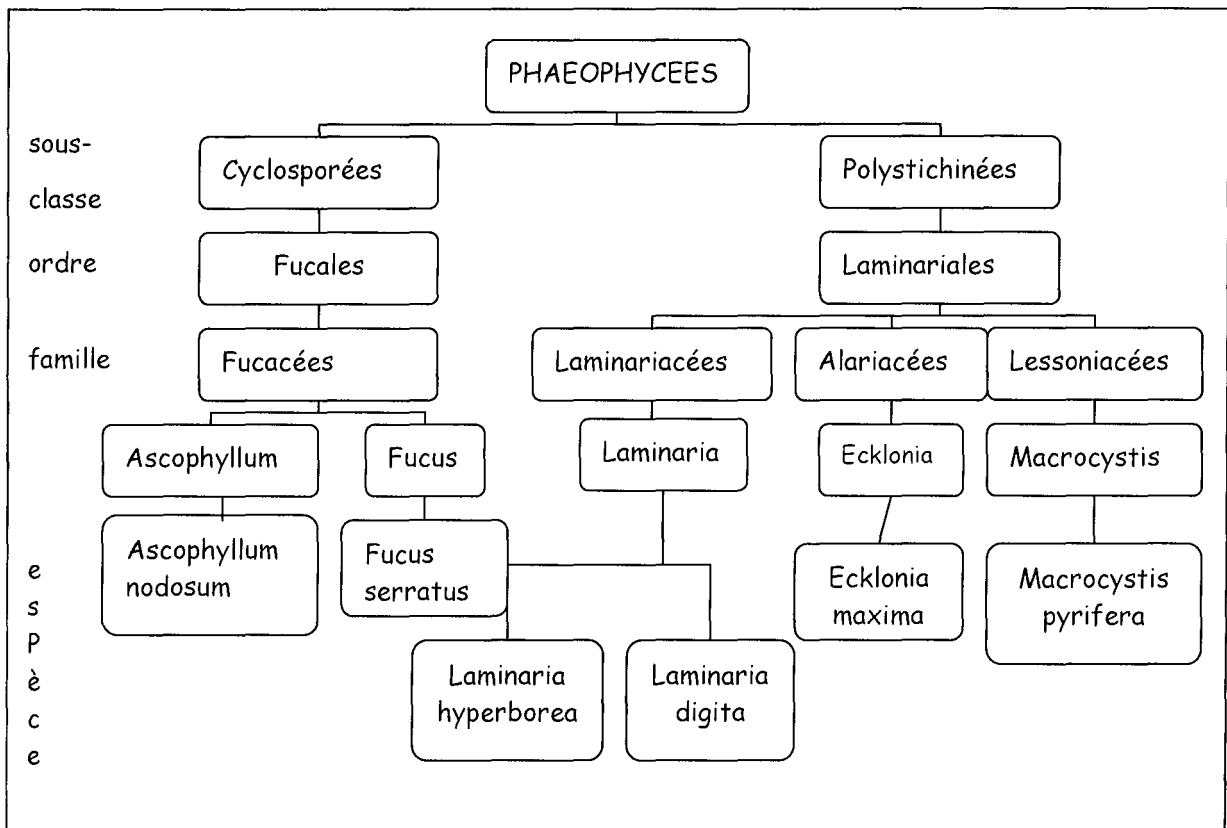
PHAEOPHYCEES

sous-classe

Cyclosporées

Polystichinées

ordre

Fucales

Laminariales

famille

Fucacées

Laminariacées

Alariacées

Lessoniacées

Ascophyllum

Fucus

Laminaria

Ecklonia

Macrocystis

espèce

Ascophyllum nodosum

Fucus serratus

Ecklonia maxima

Macrocystis pyrifera

Laminaria hyperborea

Laminaria digita